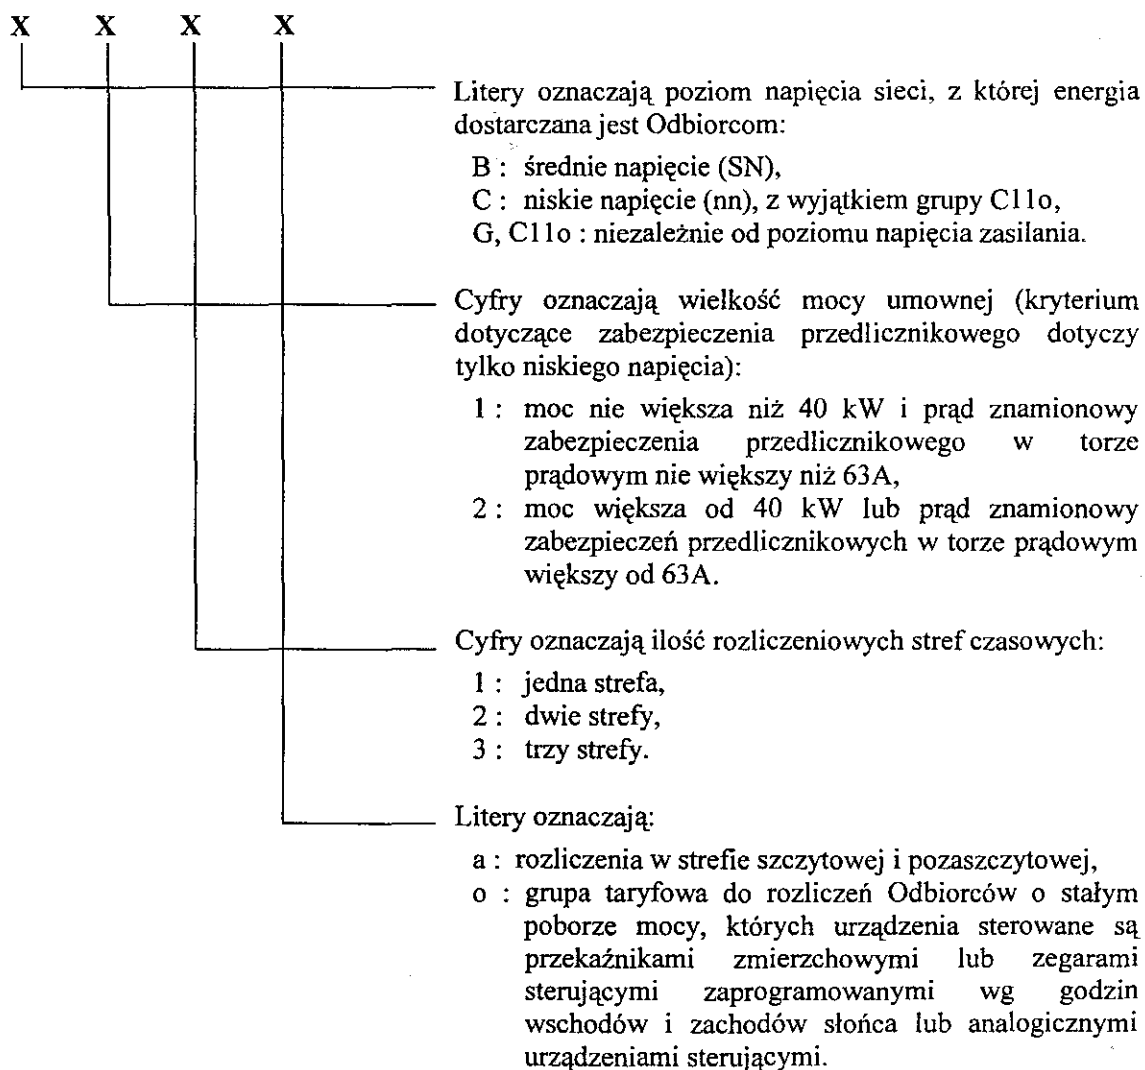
X X X X

Litery oznaczają poziom napięcia sieci, z której energia dostarczana jest Odbiorcom:

B : średnie napięcie (SN),
C : niskie napięcie (nn), z wyjątkiem grupy C11o,
G, C11o : niezależnie od poziomu napięcia zasilania.

Cyfry oznaczają wielkość mocy umownej (kryterium dotyczące zabezpieczenia przedlicznikowego dotyczy tylko niskiego napięcia):

1 : moc nie większa niż 40 kW i prąd znamionowy zabezpieczenia przedlicznikowego w torze prądowym nie większy niż 63A,
2 : moc większa od 40 kW lub prąd znamionowy zabezpieczeń przedlicznikowych w torze prądowym większy od 63A.

Cyfry oznaczają ilość rozliczeniowych stref czasowych:

1 : jedna strefa,
2 : dwie strefy,
3 : trzy strefy.

Litery oznaczają:

a : rozliczenia w strefie szczytowej i pozaszczytowej,
o : grupa taryfowa do rozliczeń Odbiorców o stałym poborze mocy, których urządzenia sterowane są przekaźnikami zmierzchowymi lub zegarami sterującymi zaprogramowanymi wg godzin wschodów i zachodów słońca lub analogicznymi urządzeniami sterującymi.